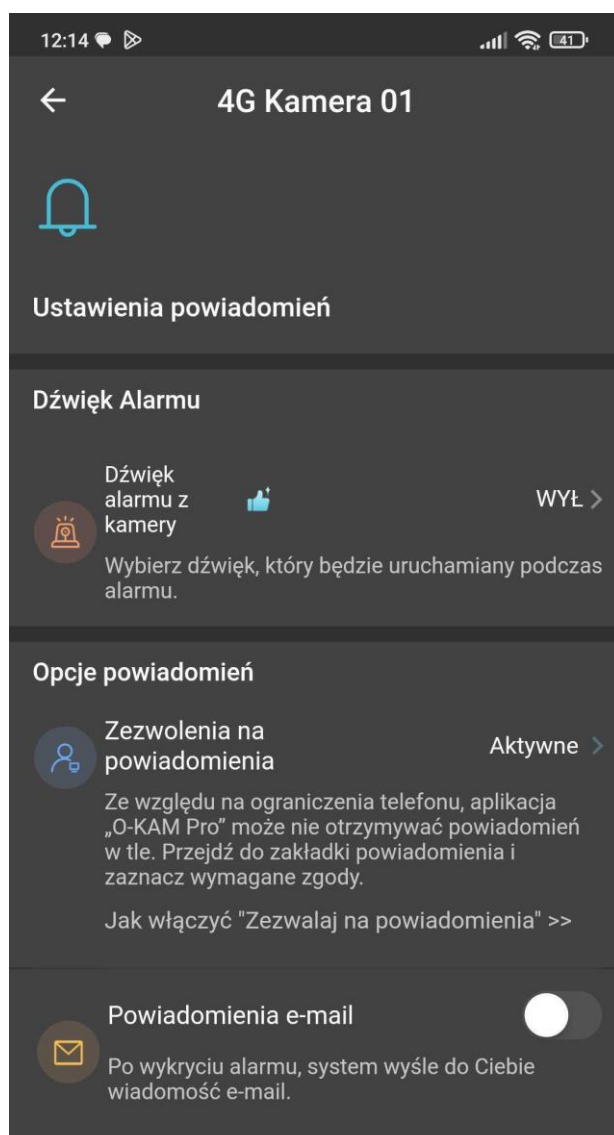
12:14

41

4G Kamera 01

Ustawienia powiadomień

Dźwięk Alarmu

Dźwięk alarmu z kamery

WYŁ >

Wybierz dźwięk, który będzie uruchamiany podczas alarmu.

Opcje powiadomień

Zezwolenia na powiadomienia

Aktywne >

Ze względu na ograniczenia telefonu, aplikacja „O-KAM Pro" może nie otrzymywać powiadomień w tle. Przejdź do zakładki powiadomienia i zaznacz wymagane zgody.

Jak włączyć "Zezwalaj na powiadomienia" >>

Powiadomienia e-mail

Po wykryciu alarmu, system wyśle do Ciebie wiadomość e-mail.